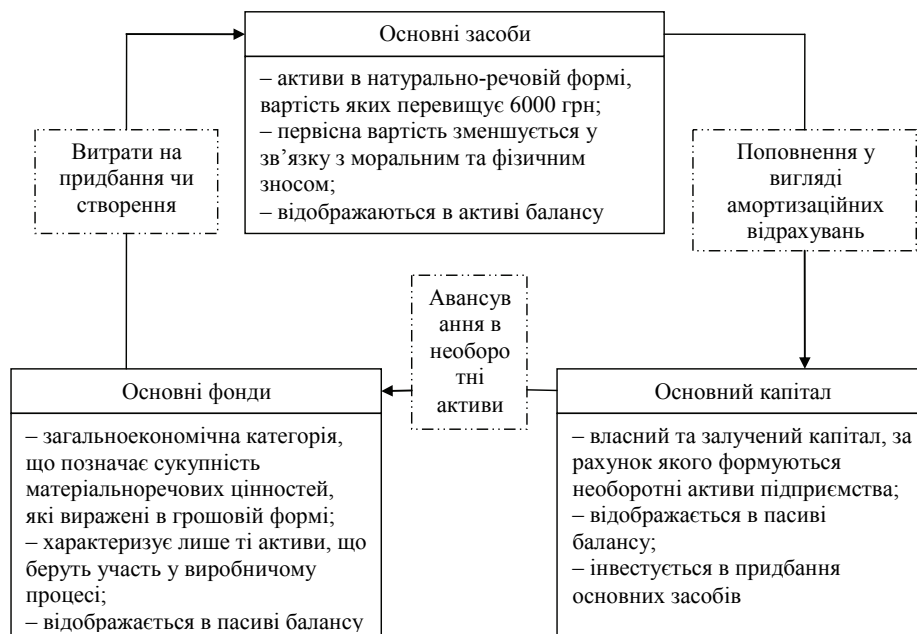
Основні засоби

– активи в натурально-речовій формі, вартість яких перевищує 6000 грн;
– первісна вартість зменшується у зв'язку з моральним та фізичним зносом;
– відображаються в активі балансу

Витрати на придбання чи створення

Поповнення у вигляді амортизаційних відрахувань

Авансування в необоротні активи

Основні фонди

– загальноекономічна категорія, що позначає сукупність матеріальноречових цінностей, які виражені в грошовій формі;
– характеризує лише ті активи, що беруть участь у виробничому процесі;
– відображається в пасиві балансу

Основний капітал

– власний та залучений капітал, за рахунок якого формуються необоротні активи підприємства;
– відображається в пасиві балансу;
– інвестується в придбання основних засобів